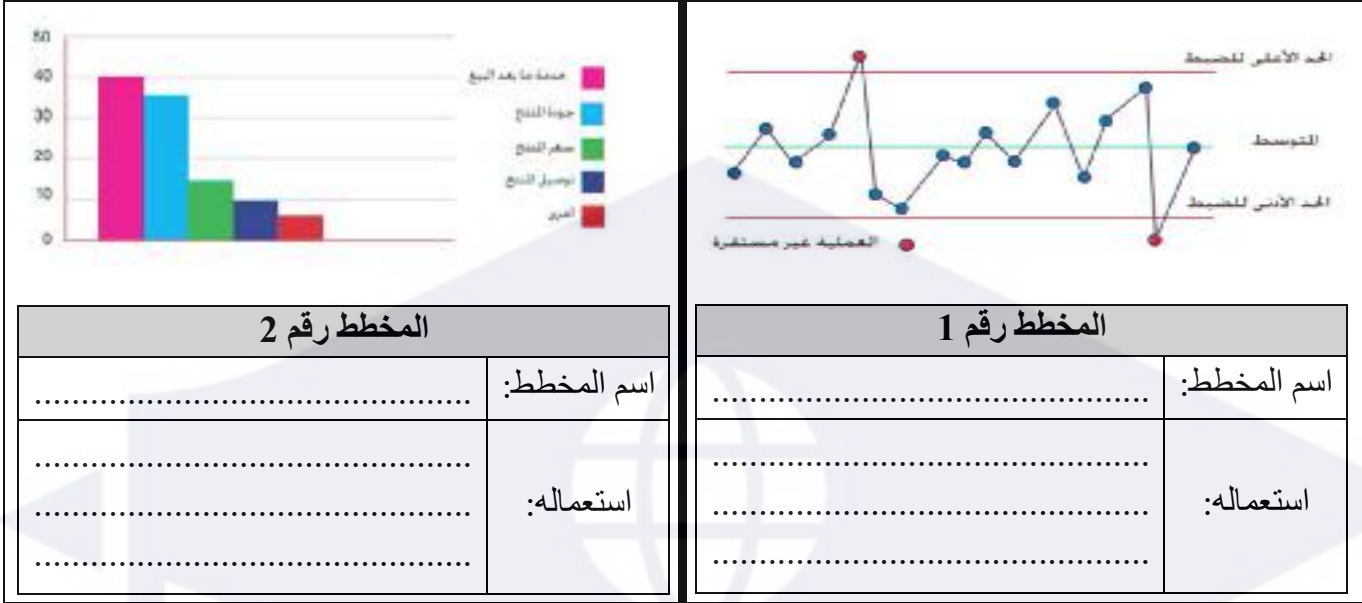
الحد الأعلى للضبط

المتوسط

الحد الأدنى للضبط

العملية غير مستقرة

| المخطط رقم 1 | |
|---|---|
| اسم المخطط: | ........................................ |
| استعماله: | ........................................ ........................................ ........................................ |

50
40
30
20
10
0

خدمة ما بعد البيع
جودة المنتج
سعر المنتج
توصيل المنتج
أخرى

| المخطط رقم 2 | |
|---|---|
| اسم المخطط: | ........................................ |
| استعماله: | ........................................ ........................................ ........................................ |